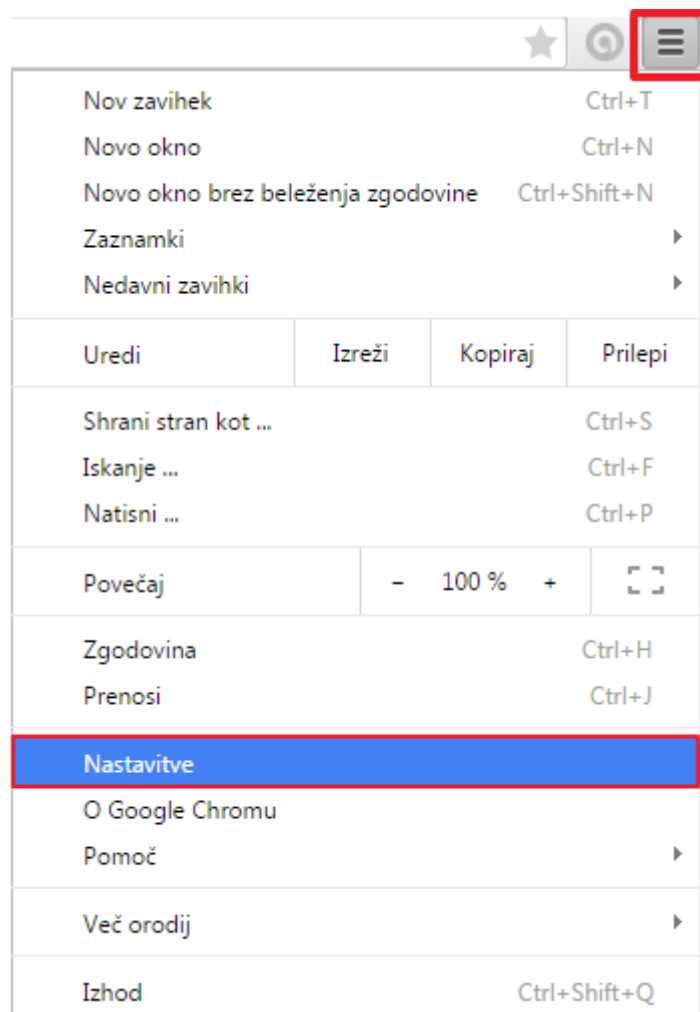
Nov zavihek Ctrl+T
Novo okno Ctrl+N
Novo okno brez beleženja zgodovine Ctrl+Shift+N
Zaznamki
Nedavni zavihki

| Uredi | Izreži | Kopiraj | Prilepi |
|---|---|---|---|

Shrani stran kot ... Ctrl+S
Iskanje ... Ctrl+F
Natisni ... Ctrl+P

| Povečaj | – 100 % + |
|---|---|

Zgodovina Ctrl+H
Prenosi Ctrl+J

Nastavitve
O Google Chromu
Pomoč

Več orodij

Izhod Ctrl+Shift+Q